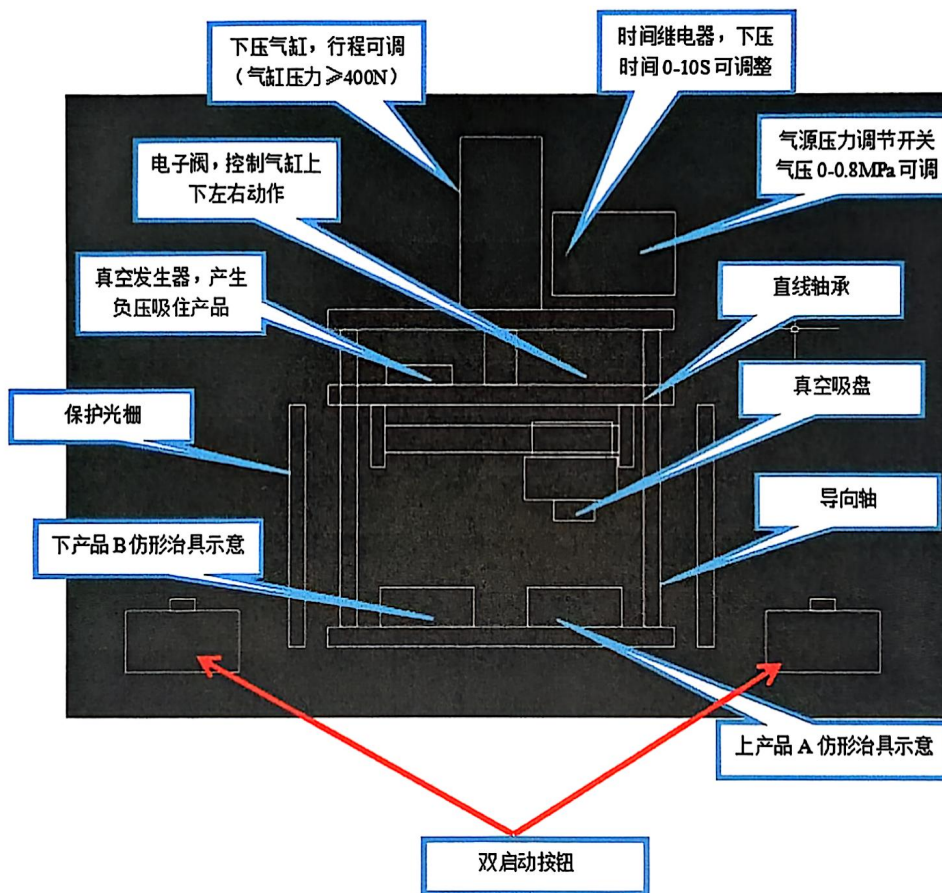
下压气缸，行程可调（气缸压力≥400N）

时间继电器，下压时间0-10S可调整

气源压力调节开关 气压0-0.8MPa可调

电子阀，控制气缸上下左右动作

真空发生器，产生负压吸住产品

直线轴承

真空吸盘

保护光栅

导向轴

下产品B仿形治具示意

上产品A仿形治具示意

双启动按钮